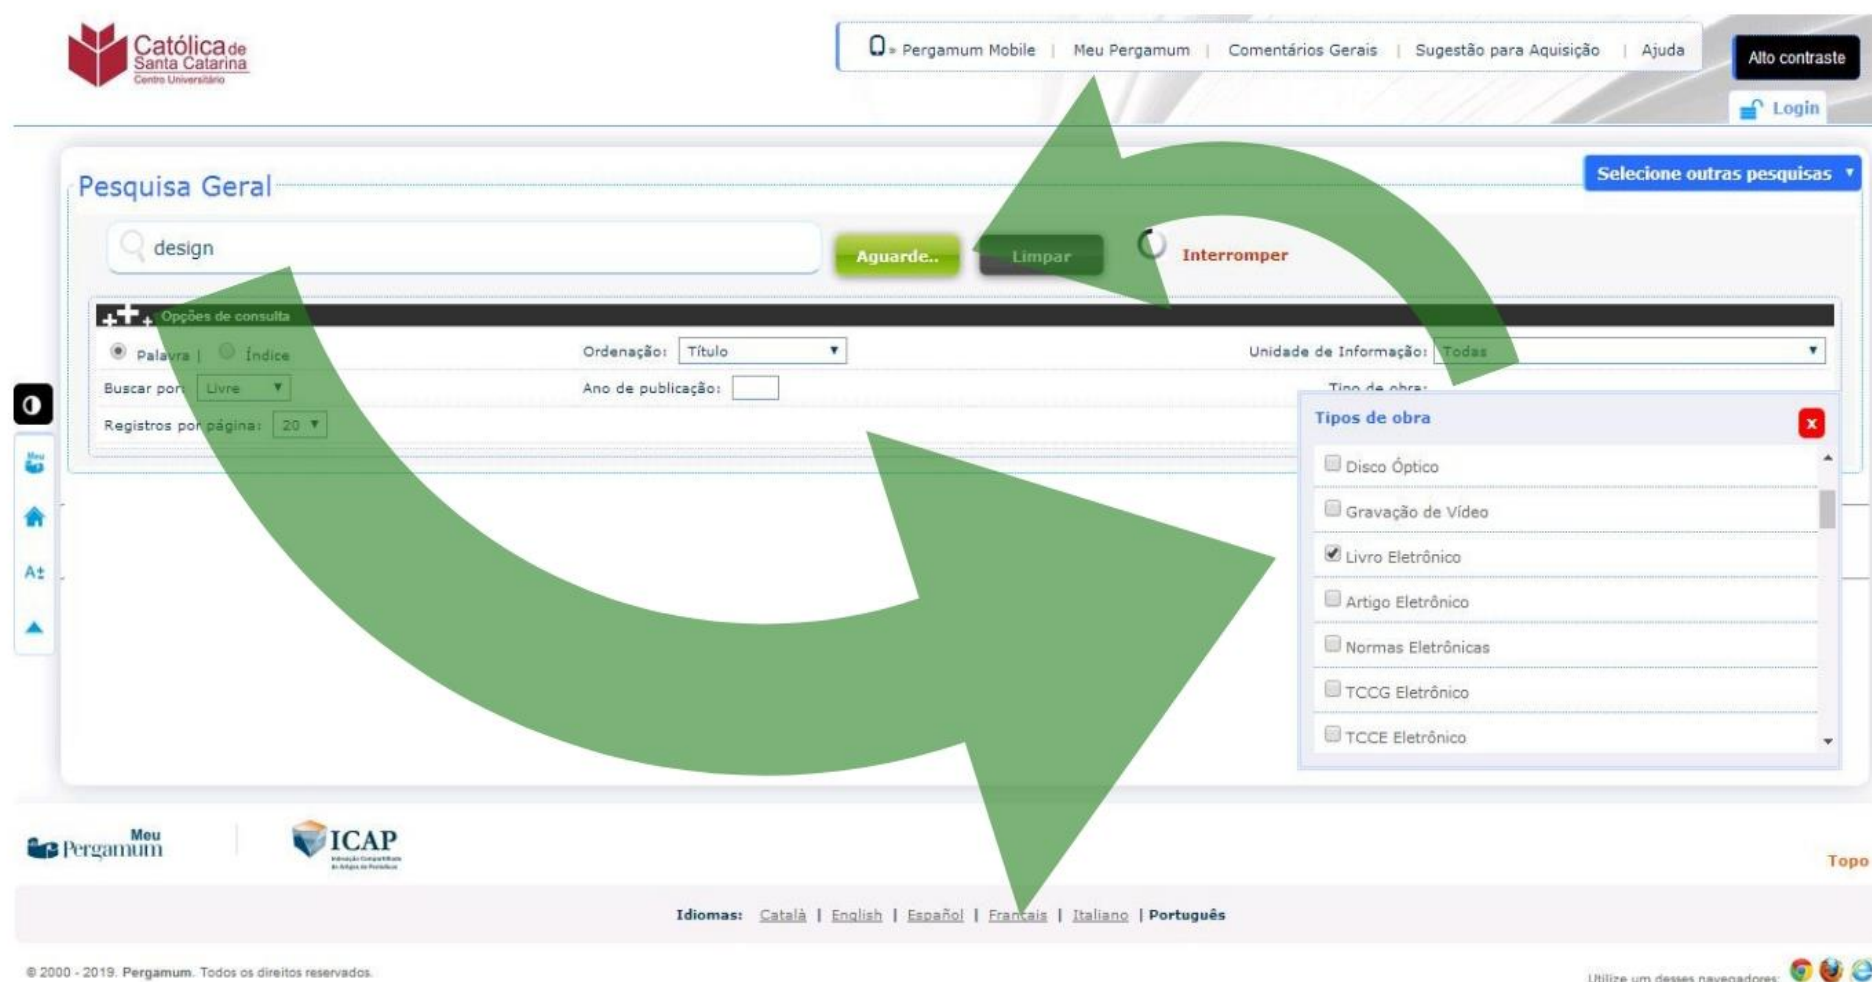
Católica de Santa Catarina
Centro Universitário

Pergamum Mobile | Meu Pergamum | Comentários Gerais | Sugestão para Aquisição | Ajuda

Alto contraste

Login

Pesquisa Geral

Selecione outras pesquisas

design

Aguarde..

Limpar

Interromper

Opções de consulta

Palavra | Índice

Ordenação: Título

Unidade de Informação: Todas

Buscar por: Livre

Ano de publicação:

Tipo de obra:

Registros por página: 20

Tipos de obra

x

Disco Óptico

Gravação de Vídeo

Livro Eletrônico

Artigo Eletrônico

Normas Eletrônicas

TCCG Eletrônico

TCCE Eletrônico

A±

Meu Pergamum

ICAP

Topo

Idiomas: Català | English | Español | Français | Italiano | Português

© 2000 - 2019. Pergamum. Todos os direitos reservados.

Utilize um desses navegadores: